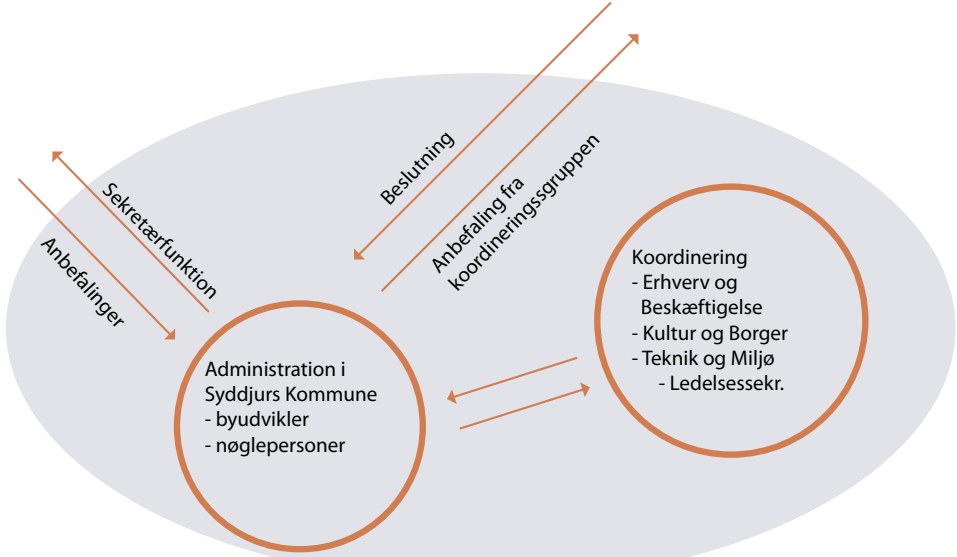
Sekretærfunktion

Anbefalinger

Beslutning

Anbefaling fra koordineringsgruppen

Koordinering
- Erhverv og Beskæftigelse
- Kultur og Borger
- Teknik og Miljø
- Ledelsessekr.

Administration i Syddjurs Kommune
- byudvikler
- nøglepersoner